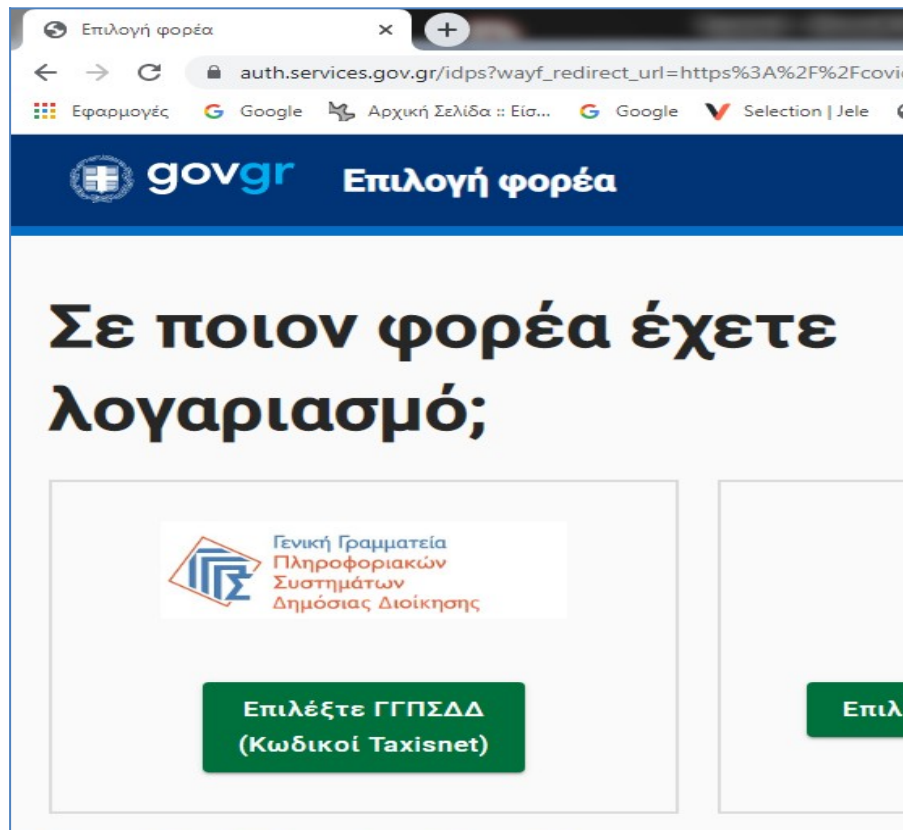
Επιλογή φορέα ×

auth.services.gov.gr/idps?wayf_redirect_url=https%3A%2F%2Fcovi

Εφαρμογές Google Αρχική Σελίδα :: Είσ... Google Selection | Jele

govgr Επιλογή φορέα

Σε ποιον φορέα έχετε λογαριασμό;

Γενική Γραμματεία Πληροφοριακών Συστημάτων Δημόσιας Διοίκησης

Επιλέξτε ΓΓΠΣΔΔ (Κωδικοί Taxisnet)

Επιλ